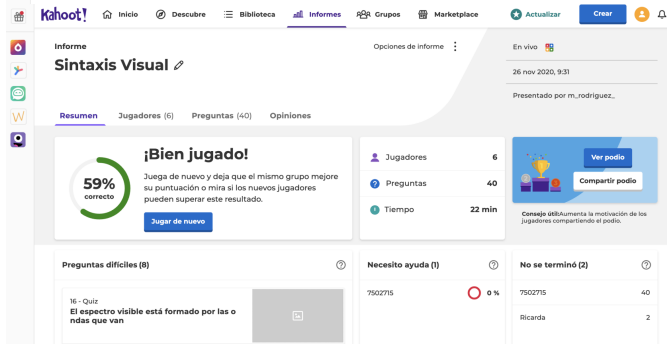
Kahoot! Inicio Descubre Biblioteca Informes Grupos Marketplace Actualizar Crear

Informe
Sintaxis Visual

Opciones de informe

En vivo
26 nov 2020, 9:31
Presentado por m_rodriguez_

Resumen Jugadores (6) Preguntas (40) Opiniones

59% correcto

¡Bien jugado!
Juega de nuevo y deja que el mismo grupo mejore su puntuación o mira si los nuevos jugadores pueden superar este resultado.

Jugar de nuevo

| Jugadores | 6 |
|---|---|
| Preguntas | 40 |
| Tiempo | 22 min |

Ver podio
Compartir podio

Consejo útil: Aumenta la motivación de los jugadores compartiendo el podio.

Preguntas difíciles (8)

16 - Quiz
El espectro visible está formado por las o ndas que van

Necesito ayuda (1)

| 7502715 | 0 % |
|---|---|

No se terminó (2)

| 7502715 | 40 |
|---|---|
| Ricarda | 2 |